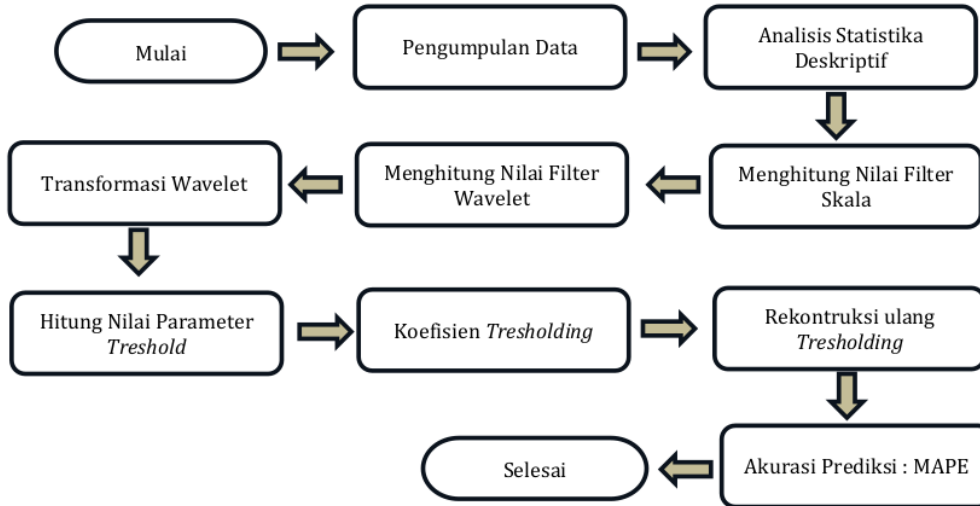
Mulai

Pengumpulan Data

Analisis Statistika Deskriptif

Menghitung Nilai Filter Skala

Menghitung Nilai Filter Wavelet

Transformasi Wavelet

Hitung Nilai Parameter *Treshold*

Koefisien *Tresholding*

Rekontruksi ulang *Tresholding*

Akurasi Prediksi : MAPE

Selesai